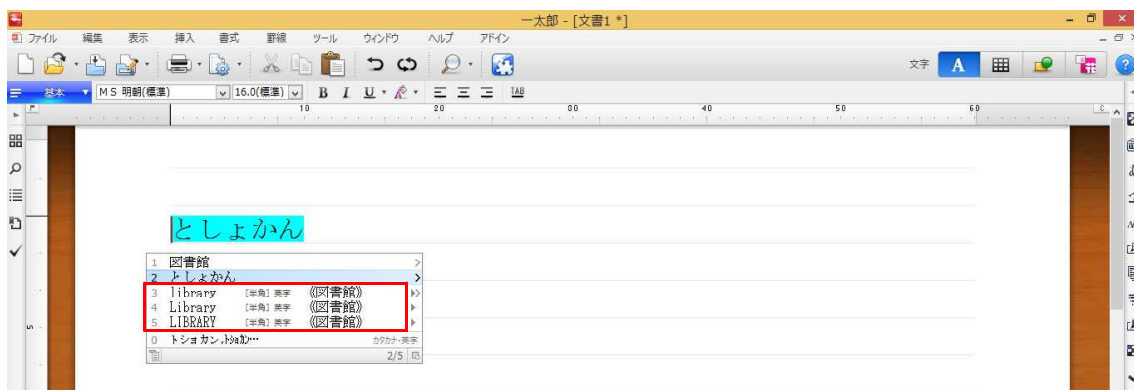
一太郎 - [文書1 *]

ファイル 編集 表示 挿入 書式 罫線 ツール ウィンドウ ヘルプ アドイン

文字 A

基本 MS 明朝(標準) 16.0(標準) B I U TAB

10 20 30 40 50 60

としょかん

1 図書館
2 としょかん
3 library [半角] 英字 《図書館》
4 Library [半角] 英字 《図書館》
5 LIBRARY [半角] 英字 《図書館》
0 トショカン,ﾄｼｮｶﾝ… カタカナ・英字
2/5